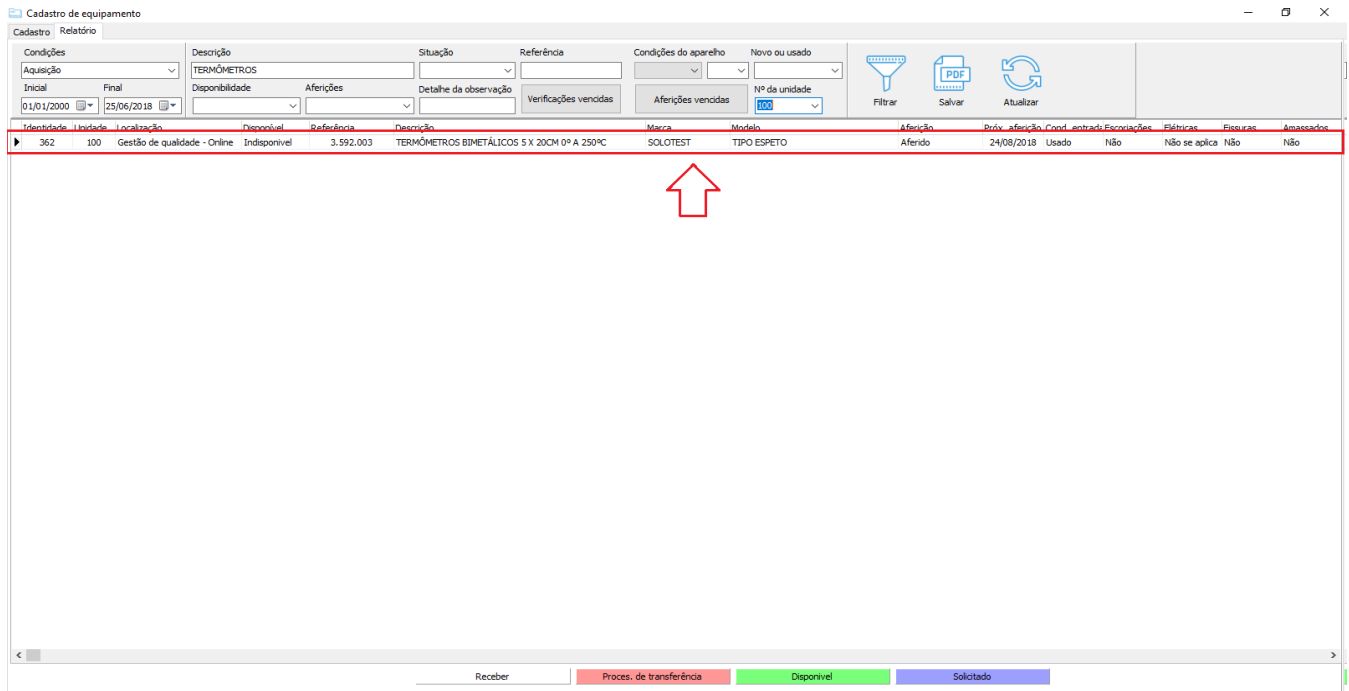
Cadastro de equipamento

Cadastro Relatório

Condições
Aquisição
Inicial
01/01/2000
Final
25/06/2018

Descrição
TERMÔMETROS
Disponibilidade
Aferições

Situação
Referência
Detalhe da observação
Verificações vencidas

Condições do aparelho
Novo ou usado
Aferições vencidas
Nº da unidade
100

Filtrar
PDF
Salvar
Atualizar

| Identidade | Unidade | Localização | Disponível | Referência | Descrição | Marca | Modelo | Aferição | Próx. aferição | Cond. entrada | Escoriações | Elétricas | Fissuras | Amassados |
|---|---|---|---|---|---|---|---|---|---|---|---|---|---|---|
| 362 | 100 | Gestão de qualidade - Online | Indisponível | 3.592.003 | TERMÔMETROS BIMETÁLICOS 5 X 20CM 0º A 250ºC | SOLOTEST | TIPO ESPETO | Aferido | 24/08/2018 | Usado | Não | Não se aplica | Não | Não |

Receber
Proces. de transferência
Disponível
Solicitado